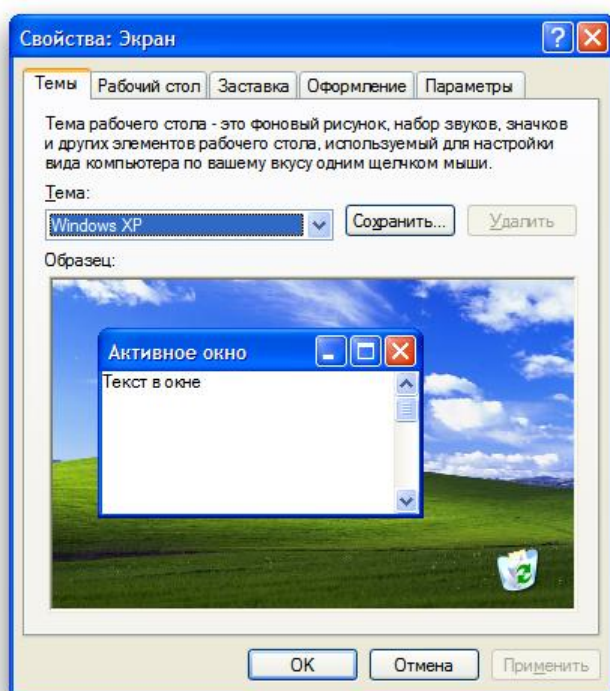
Свойства: Экран

Темы | Рабочий стол | Заставка | Оформление | Параметры

Тема рабочего стола - это фоновый рисунок, набор звуков, значков и других элементов рабочего стола, используемый для настройки вида компьютера по вашему вкусу одним щелчком мыши.

Тема:

Windows XP

Сохранить...

Удалить

Образец:

Активное окно

Текст в окне

OK

Отмена

Применить